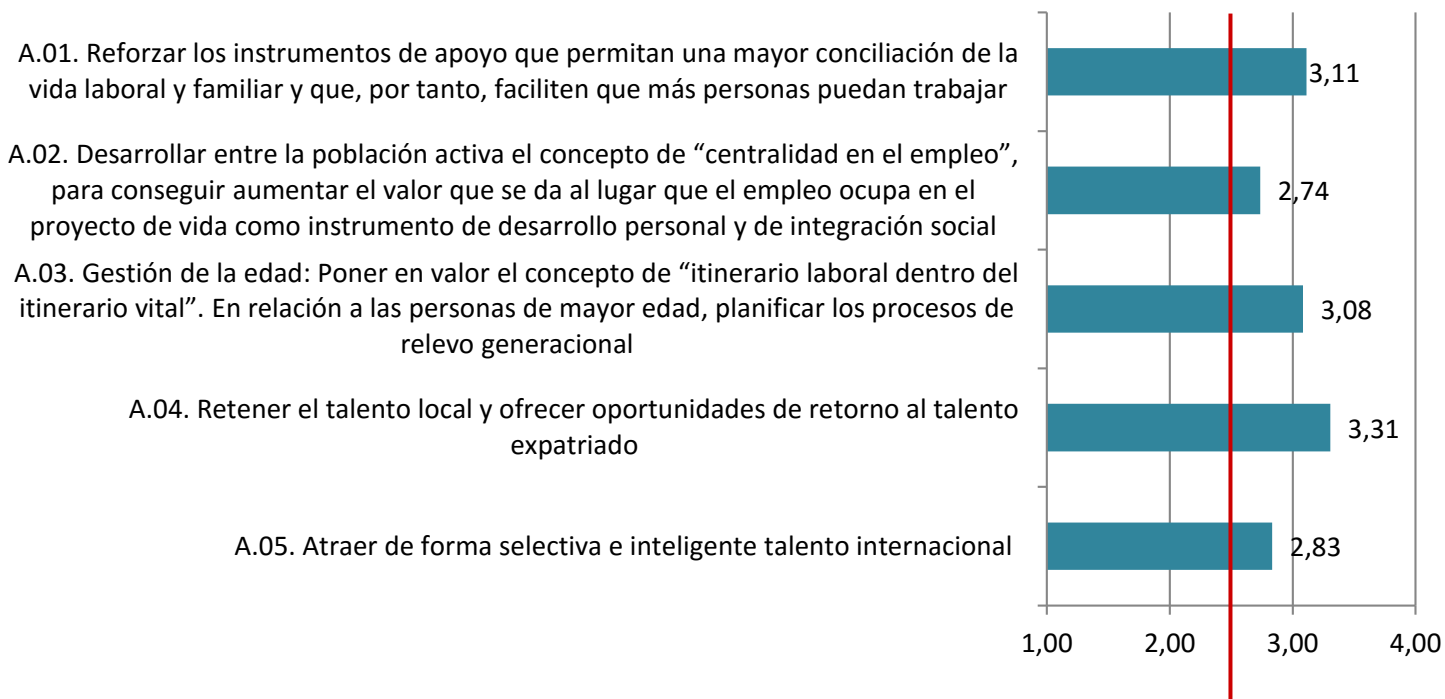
A.01. Reforzar los instrumentos de apoyo que permitan una mayor conciliación de la vida laboral y familiar y que, por tanto, faciliten que más personas puedan trabajar

3,11

A.02. Desarrollar entre la población activa el concepto de "centralidad en el empleo", para conseguir aumentar el valor que se da al lugar que el empleo ocupa en el proyecto de vida como instrumento de desarrollo personal y de integración social

2,74

A.03. Gestión de la edad: Poner en valor el concepto de "itinerario laboral dentro del itinerario vital". En relación a las personas de mayor edad, planificar los procesos de relevo generacional

3,08

A.04. Retener el talento local y ofrecer oportunidades de retorno al talento expatriado

3,31

A.05. Atraer de forma selectiva e inteligente talento internacional

2,83

1,00 2,00 3,00 4,00